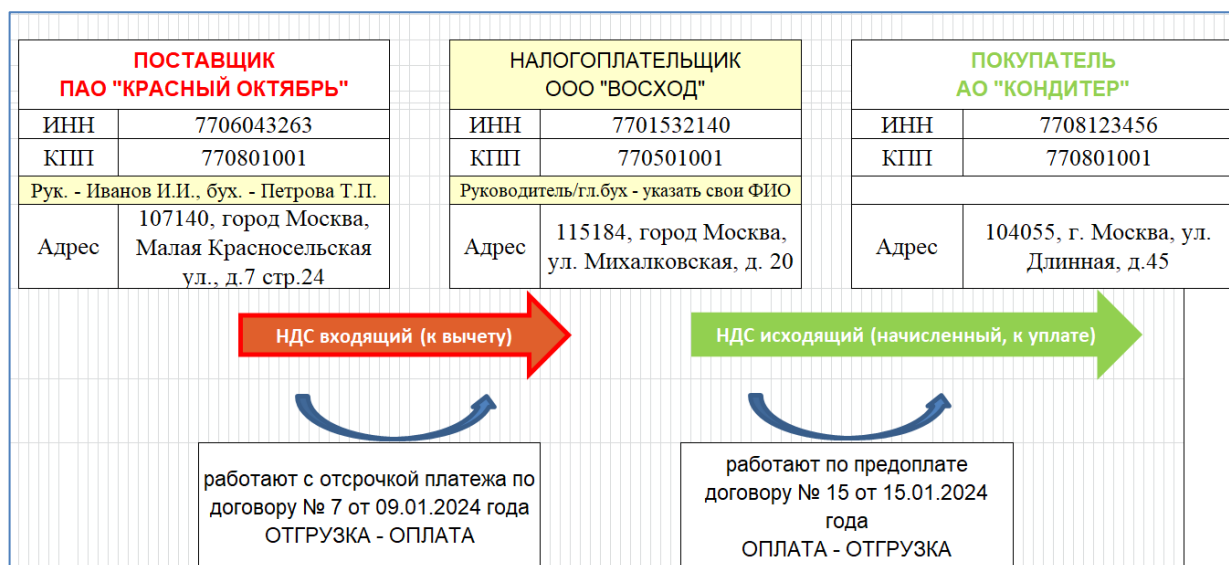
ПОСТАВЩИК
ПАО "КРАСНЫЙ ОКТЯБРЬ"

| ИНН | 7706043263 |
|---|---|
| КПП | 770801001 |
| Рук. - Иванов И.И., бух. - Петрова Т.П. | |
| Адрес | 107140, город Москва, Малая Красносельская ул., д.7 стр.24 |

НАЛОГОПЛАТЕЛЬЩИК
ООО "ВОСХОД"

| ИНН | 7701532140 |
|---|---|
| КПП | 770501001 |
| Руководитель/гл.бух - указать свои ФИО | |
| Адрес | 115184, город Москва, ул. Михалковская, д. 20 |

ПОКУПАТЕЛЬ
АО "КОНДИТЕР"

| ИНН | 7708123456 |
|---|---|
| КПП | 770801001 |
| | |
| Адрес | 104055, г. Москва, ул. Длинная, д.45 |

НДС входящий (к вычету)

НДС исходящий (начисленный, к уплате)

работают с отсрочкой платежа по договору № 7 от 09.01.2024 года
ОТГРУЗКА - ОПЛАТА

работают по предоплате договору № 15 от 15.01.2024 года
ОПЛАТА - ОТГРУЗКА